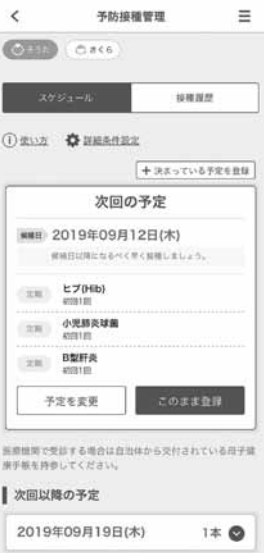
<
予防接種管理
≡

そうた
さくら

スケジュール
接種履歴

使い方
詳細条件設定

+ 決まっている予定を登録

次回の予定

接種日 2019年09月12日(木)

候補日以降になるべく早く接種しましょう。

定期 ヒブ(Hib)
初回1回

定期 小児肺炎球菌
初回1回

定期 B型肝炎
初回1回

予定を変更
このまま登録

医療機関で受診する場合は自治体から交付されている母子健康手帳を持参してください。

次回以降の予定

2019年09月19日(木)
1本